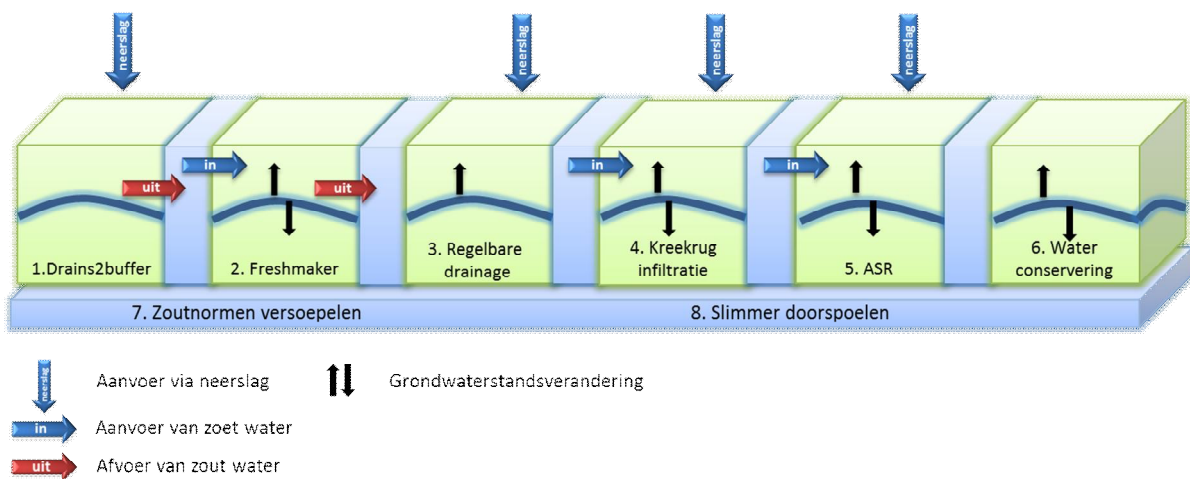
neerslag

neerslag

neerslag

neerslag

uit

in

uit

in

in

1.Drains2buffer

2. Freshmaker

3. Regelbare drainage

4. Kreekrug infiltratie

5. ASR

6. Water conservering

7. Zoutnormen versoepelen

8. Slimmer doorspoelen

neerslag Aanvoer via neerslag

Grondwaterstandsverandering

in Aanvoer van zoet water

uit Afvoer van zout water